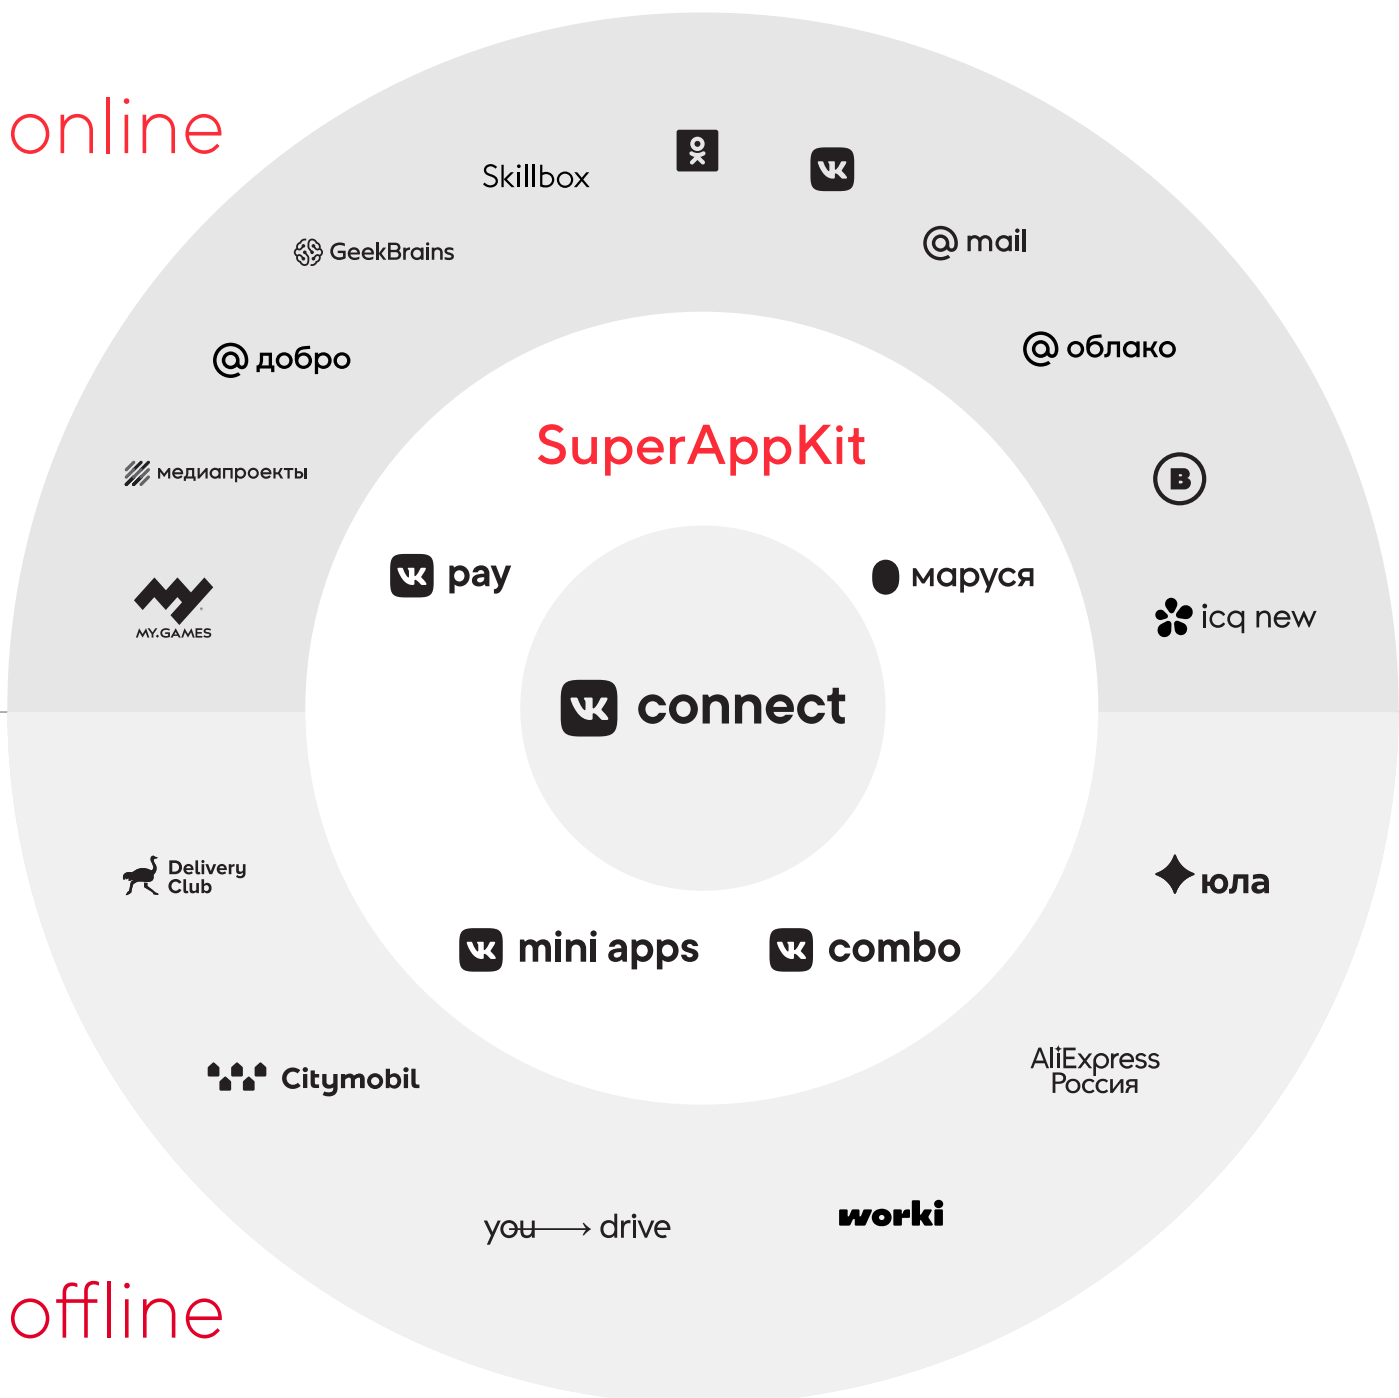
online

Skillbox

GeekBrains

@ mail

@ добро

@ облако

SuperAppKit

медиапроекты

B

pay

маруся

MY.GAMES

icq new

connect

Delivery Club

юла

mini apps

combo

Citymobil

AliExpress Россия

you drive

worki

offline